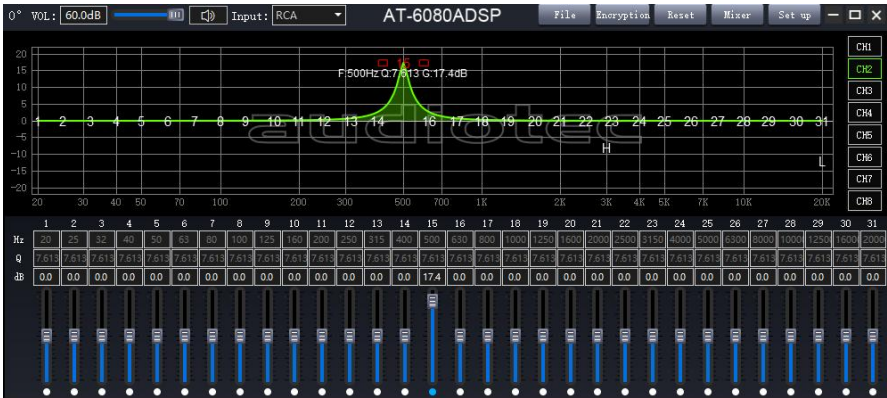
0° VOL: 60.0dB Input: RCA AT-6080ADSP File Encryption Reset Mixer Set up

CH1
CH2
CH3
CH4
CH5
CH6
CH7
CH8

20
15
10
5
0
-5
-10
-15
-20

F:500Hz Q:7.613 G:17.4dB
15

1 2 3 4 5 6 7 8 9 10 11 12 13 14 16 17 18 19 20 21 22 23 24 25 26 27 28 29 30 31

H
L

20 30 40 50 70 100 200 300 500 700 1K 2K 3K 4K 5K 7K 10K 20K

| | 1 | 2 | 3 | 4 | 5 | 6 | 7 | 8 | 9 | 10 | 11 | 12 | 13 | 14 | 15 | 16 | 17 | 18 | 19 | 20 | 21 | 22 | 23 | 24 | 25 | 26 | 27 | 28 | 29 | 30 | 31 |
|---|---|---|---|---|---|---|---|---|---|---|---|---|---|---|---|---|---|---|---|---|---|---|---|---|---|---|---|---|---|---|---|
| Hz | 20 | 25 | 32 | 40 | 50 | 63 | 80 | 100 | 125 | 160 | 200 | 250 | 315 | 400 | 500 | 630 | 800 | 1000 | 1250 | 1600 | 2000 | 2500 | 3150 | 4000 | 5000 | 6300 | 8000 | 1000 | 1250 | 1600 | 2000 |
| Q | 7.613 | 7.613 | 7.613 | 7.613 | 7.613 | 7.613 | 7.613 | 7.613 | 7.613 | 7.613 | 7.613 | 7.613 | 7.613 | 7.613 | 7.613 | 7.613 | 7.613 | 7.613 | 7.613 | 7.613 | 7.613 | 7.613 | 7.613 | 7.613 | 7.613 | 7.613 | 7.613 | 7.613 | 7.613 | 7.613 | 7.613 |
| dB | 0.0 | 0.0 | 0.0 | 0.0 | 0.0 | 0.0 | 0.0 | 0.0 | 0.0 | 0.0 | 0.0 | 0.0 | 0.0 | 0.0 | 17.4 | 0.0 | 0.0 | 0.0 | 0.0 | 0.0 | 0.0 | 0.0 | 0.0 | 0.0 | 0.0 | 0.0 | 0.0 | 0.0 | 0.0 | 0.0 | 0.0 |